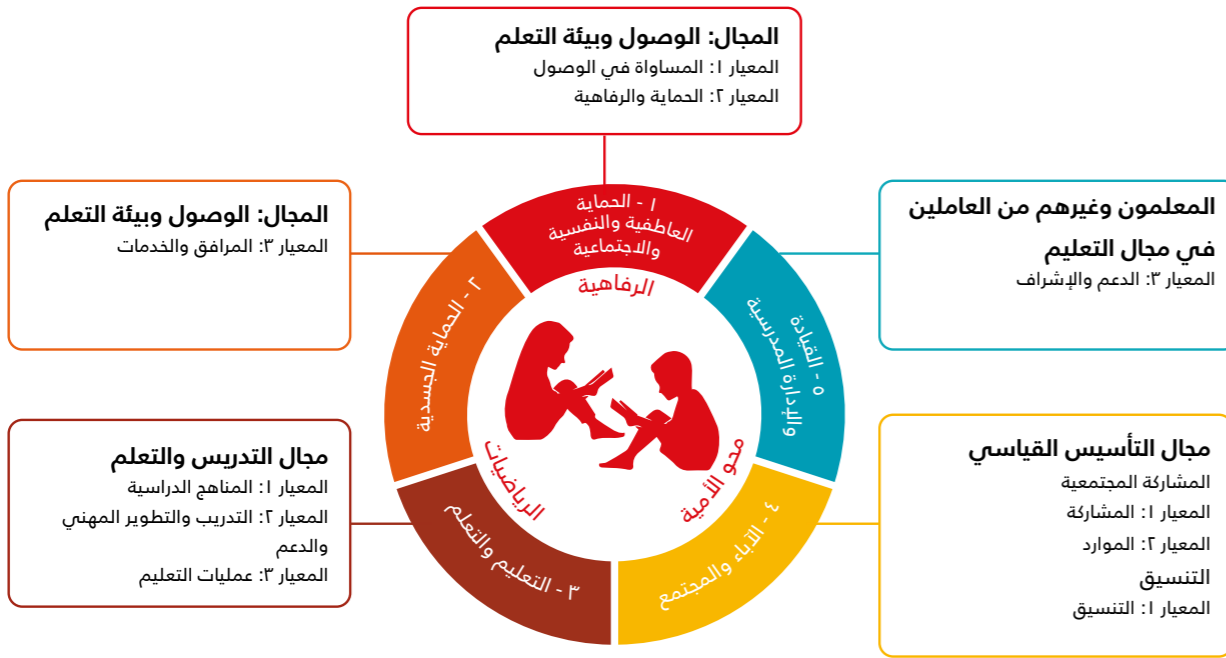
المجال: الوصول وبيئة التعلم
المعيار ١: المساواة في الوصول
المعيار ٢: الحماية والرفاهية

المجال: الوصول وبيئة التعلم
المعيار ٣: المرافق والخدمات

المعلمون وغيرهم من العاملين في مجال التعليم
المعيار ٣: الدعم والإشراف

مجال التدريس والتعلم
المعيار ١: المناهج الدراسية
المعيار ٢: التدريب والتطوير المهني والدعم
المعيار ٣: عمليات التعليم

مجال التأسيس القياسي
المشاركة المجتمعية
المعيار ١: المشاركة
المعيار ٢: الموارد
التنسيق
المعيار ١: التنسيق

١ - الحماية العاطفية والنفسية والاجتماعية
٢ - الحماية الجسدية
٣ - التعليم والتعلم
٤ - الآباء والمجتمع
٥ - القيادة وإدارة المدرسية

الرفاهية
الرياضيات
محو الأمية